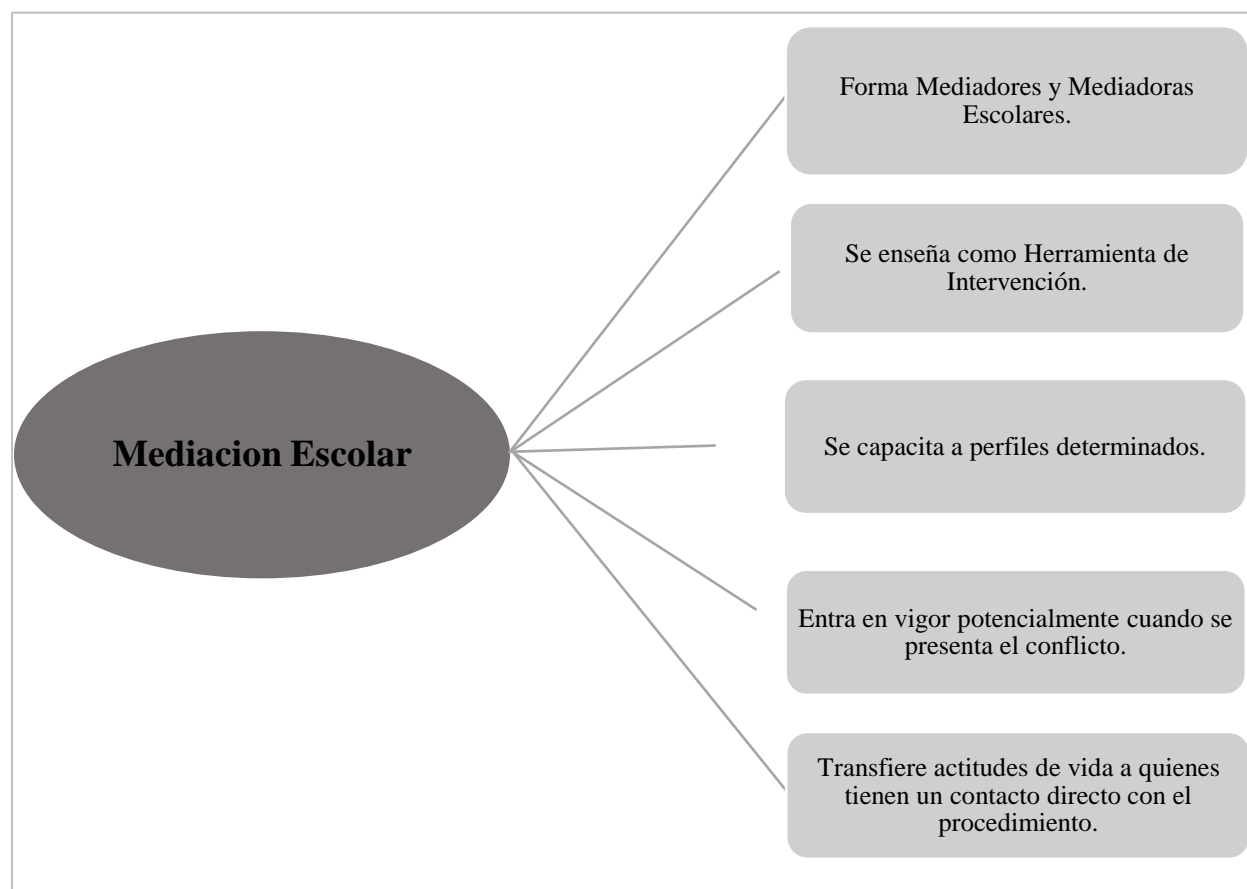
Mediacion Escolar

Forma Mediadores y Mediadoras Escolares.

Se enseña como Herramienta de Intervención.

Se capacita a perfiles determinados.

Entra en vigor potencialmente cuando se presenta el conflicto.

Transfiere actitudes de vida a quienes tienen un contacto directo con el procedimiento.